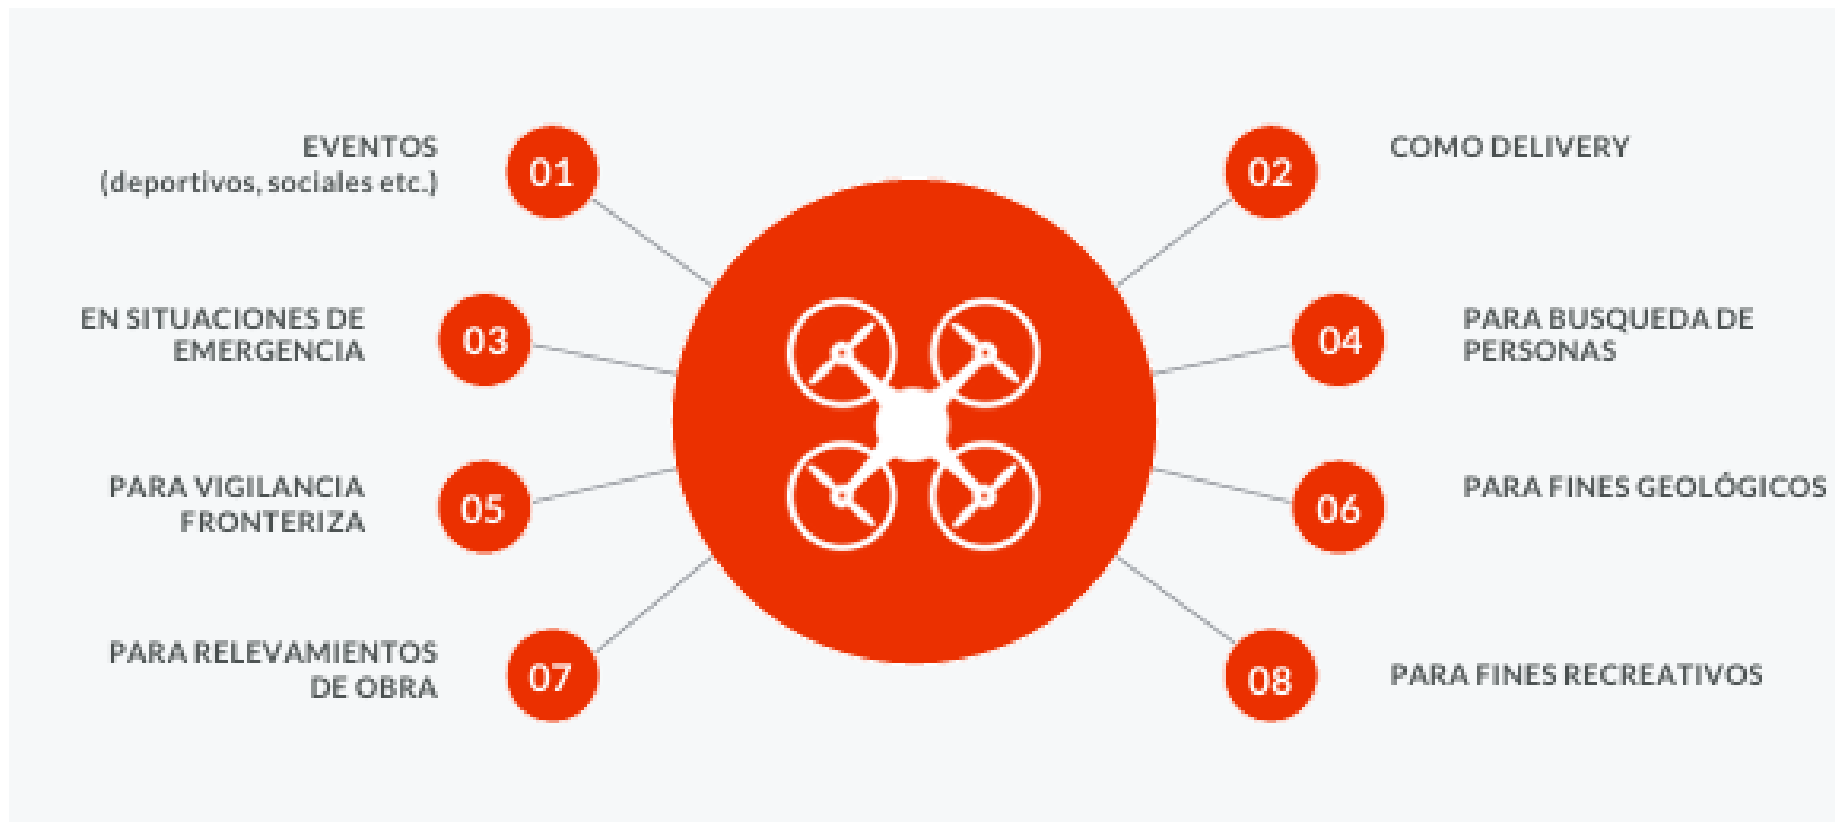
EVENTOS
(deportivos, sociales etc.)

01

02

COMO DELIVERY

EN SITUACIONES DE EMERGENCIA

03

04

PARA BUSQUEDA DE PERSONAS

PARA VIGILANCIA FRONTERIZA

05

06

PARA FINES GEOLÓGICOS

PARA RELEVAMIENTOS DE OBRA

07

08

PARA FINES RECREATIVOS